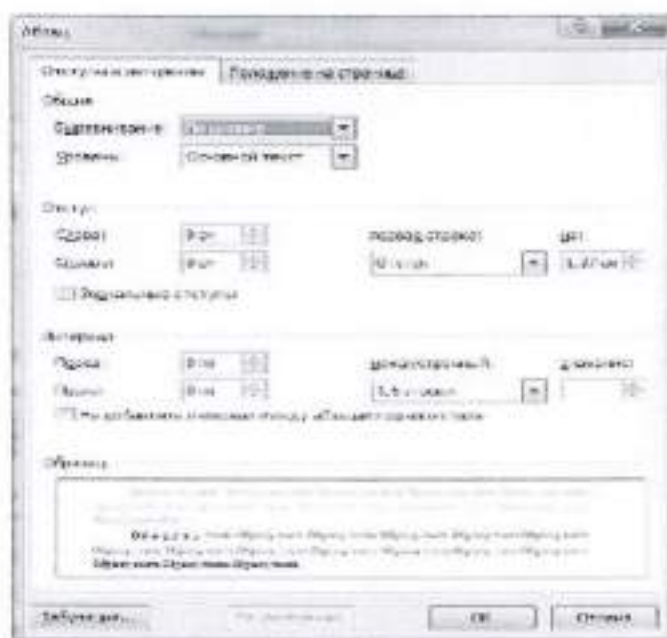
Абзац

Отступы и интервалы | Положение на странице

Общие

Выравнивание: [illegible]

Уровень: Основной текст

Отступ

Слева: 0 см

Справа: 0 см

первая строка: Отступ

на: 1,27 см

Зеркальные отступы

Интервал

Перед: 0 пт

После: 0 пт

междустрочный: 1,5 строки

значение:

Не добавлять интервал между абзацами одного стиля

Образец

Табуляция...

По умолчанию

ОК

Отмена